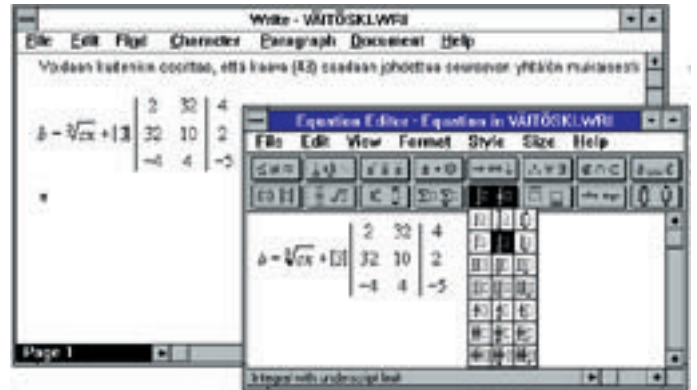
Write - VÄITÖSKI.WRI

File Edit Find Character Paragraph Document Help

Voidaan kuitenkin osoittaa, että kaava (43) saadaan johdettua seuraavan yhtälön muikaisesti

$b = \sqrt[3]{cx} + [3] \begin{vmatrix} 2 & 32 & 4 \\ 32 & 10 & 2 \\ -4 & 4 & -5 \end{vmatrix}$

Page 1

Equation Editor - Equation in VÄITÖSKI.WRI

File Edit View Format Style Size Help

$b = \sqrt[3]{cx} + [3] \begin{vmatrix} 2 & 32 & 4 \\ 32 & 10 & 2 \\ -4 & 4 & -5 \end{vmatrix}$

Integral with underscript limit